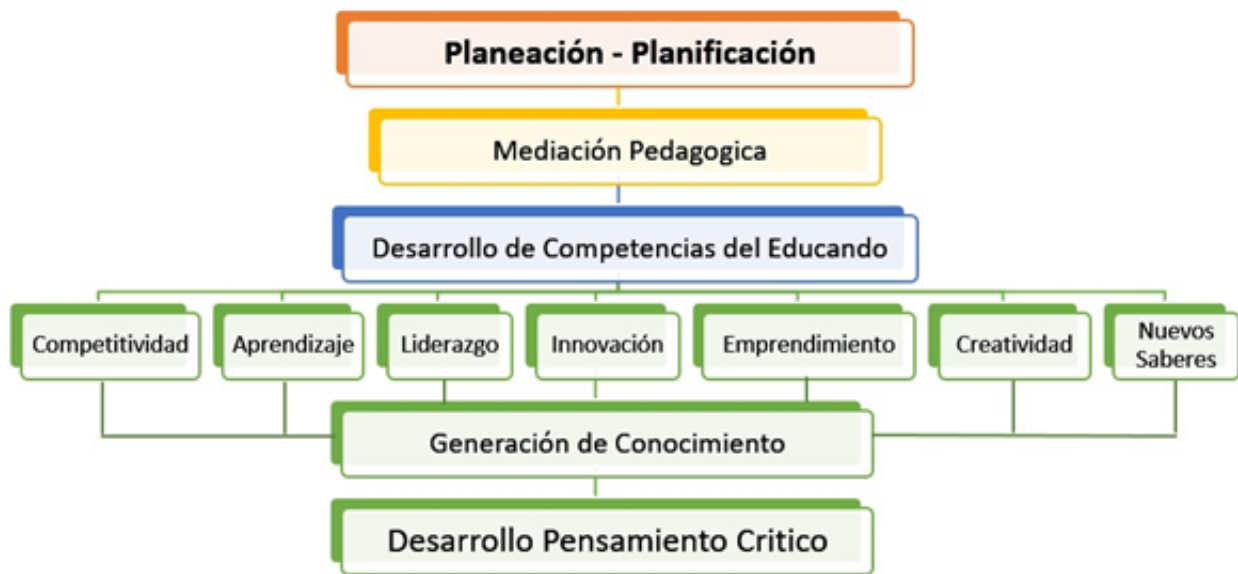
Planeación - Planificación

Mediación Pedagogica

Desarrollo de Competencias del Educando

Competitividad

Aprendizaje

Liderazgo

Innovación

Emprendimiento

Creatividad

Nuevos Saberes

Generación de Conocimiento

Desarrollo Pensamiento Critico